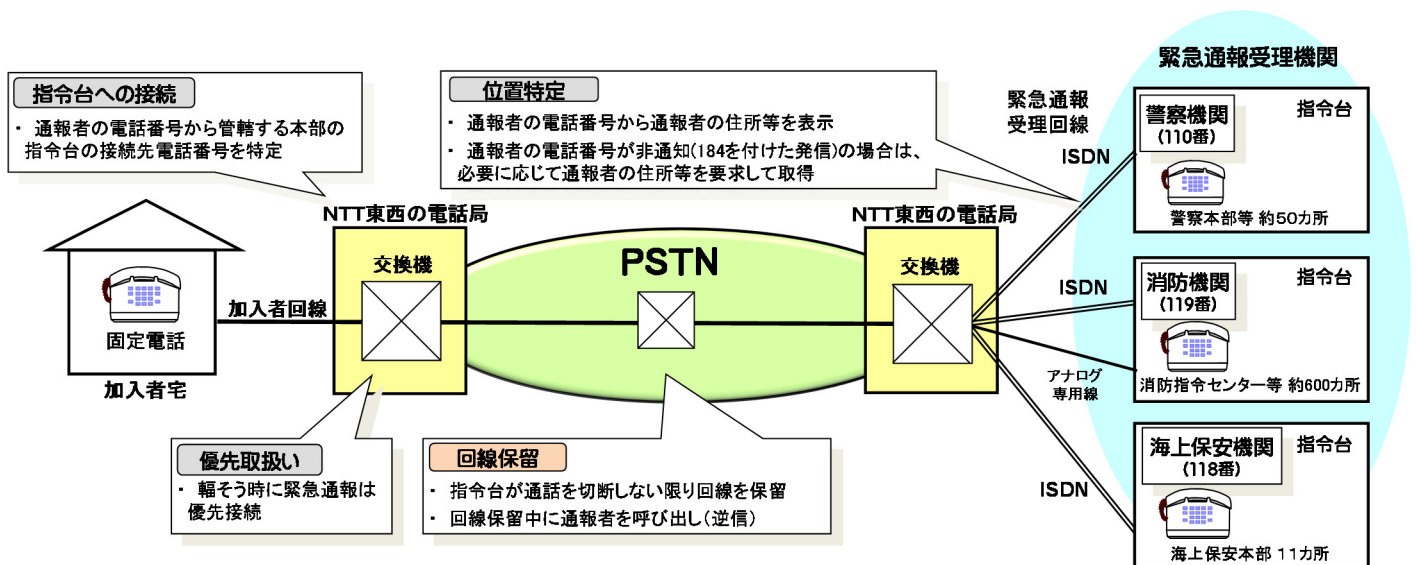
指令台への接続

・ 通報者の電話番号から管轄する本部の指令台の接続先電話番号を特定

位置特定

・ 通報者の電話番号から通報者の住所等を表示

・ 通報者の電話番号が非通知(184を付けた発信)の場合は、必要に応じて通報者の住所等を要求して取得

緊急通報受理機関

緊急通報受理回線

ISDN

警察機関
(110番)

指令台

警察本部等 約50カ所

NTT東西の電話局

NTT東西の電話局

交換機

PSTN

交換機

固定電話

加入者回線

加入者宅

ISDN

消防機関
(119番)

指令台

アナログ専用線

消防指令センター等 約600カ所

優先取扱い

・ 輻そう時に緊急通報は優先接続

回線保留

・ 指令台が通話を切断しない限り回線を保留

・ 回線保留中に通報者を呼び出し(逆信)

ISDN

海上保安機関
(118番)

指令台

海上保安本部 11カ所